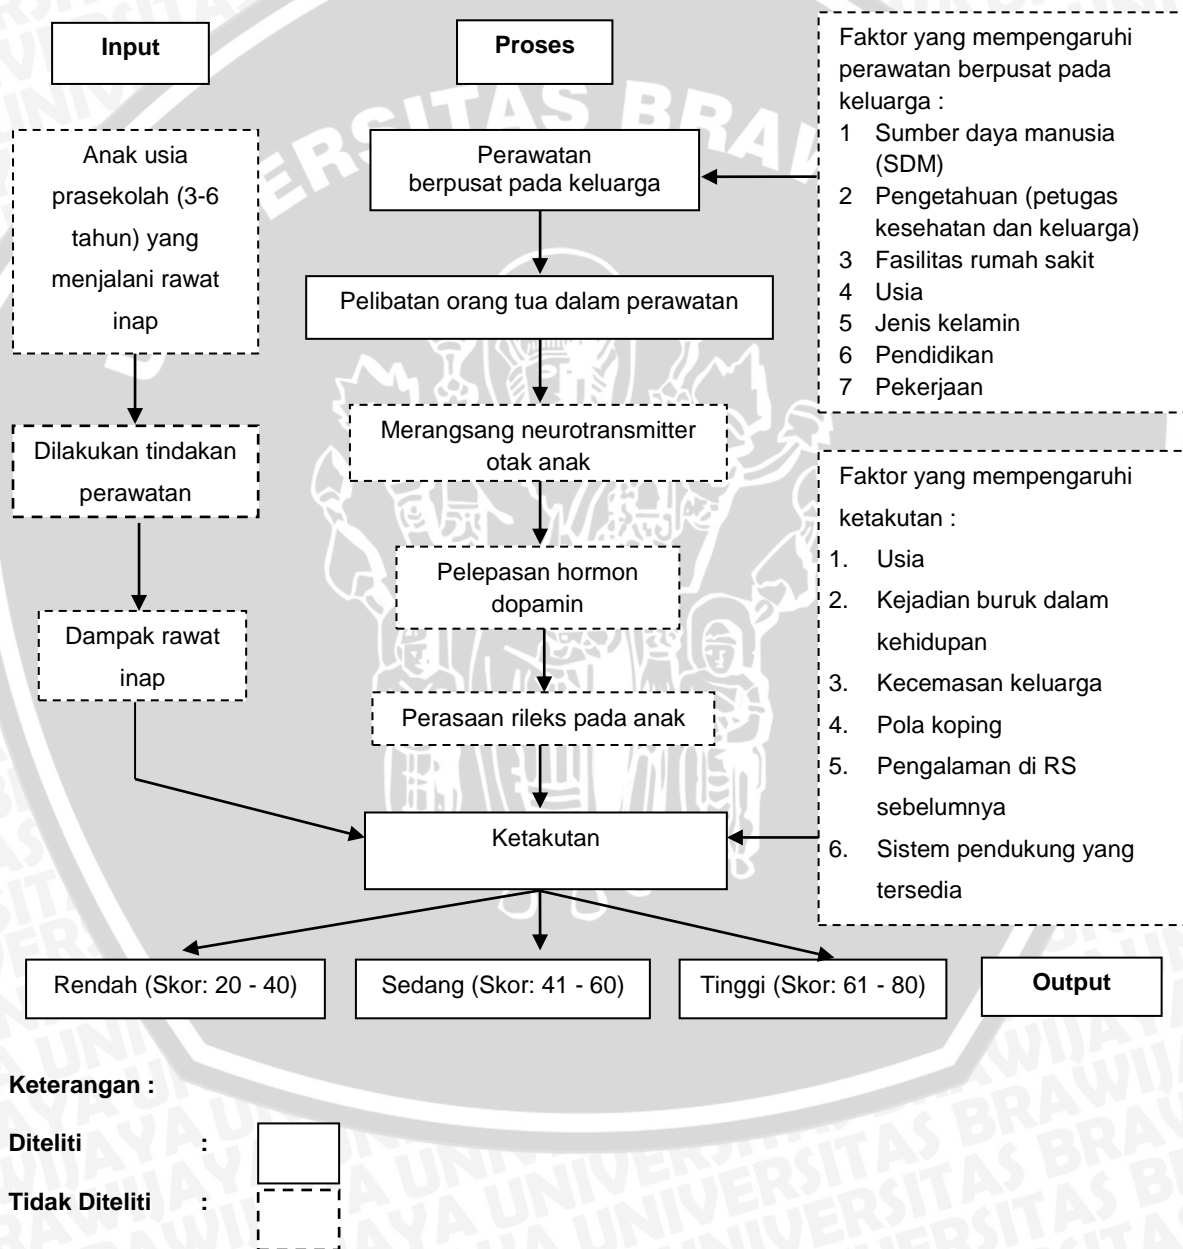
Input

Proses

Faktor yang mempengaruhi perawatan berpusat pada keluarga :
1 Sumber daya manusia (SDM)
2 Pengetahuan (petugas kesehatan dan keluarga)
3 Fasilitas rumah sakit
4 Usia
5 Jenis kelamin
6 Pendidikan
7 Pekerjaan

Anak usia prasekolah (3-6 tahun) yang menjalani rawat inap

Perawatan berpusat pada keluarga

Pelibatan orang tua dalam perawatan

Dilakukan tindakan perawatan

Merangsang neurotransmitter otak anak

Faktor yang mempengaruhi ketakutan :
1. Usia
2. Kejadian buruk dalam kehidupan
3. Kecemasan keluarga
4. Pola koping
5. Pengalaman di RS sebelumnya
6. Sistem pendukung yang tersedia

Pelepasan hormon dopamin

Dampak rawat inap

Perasaan rileks pada anak

Ketakutan

Rendah (Skor: 20 - 40)

Sedang (Skor: 41 - 60)

Tinggi (Skor: 61 - 80)

Output

Keterangan :

Diteliti :

Tidak Diteliti :